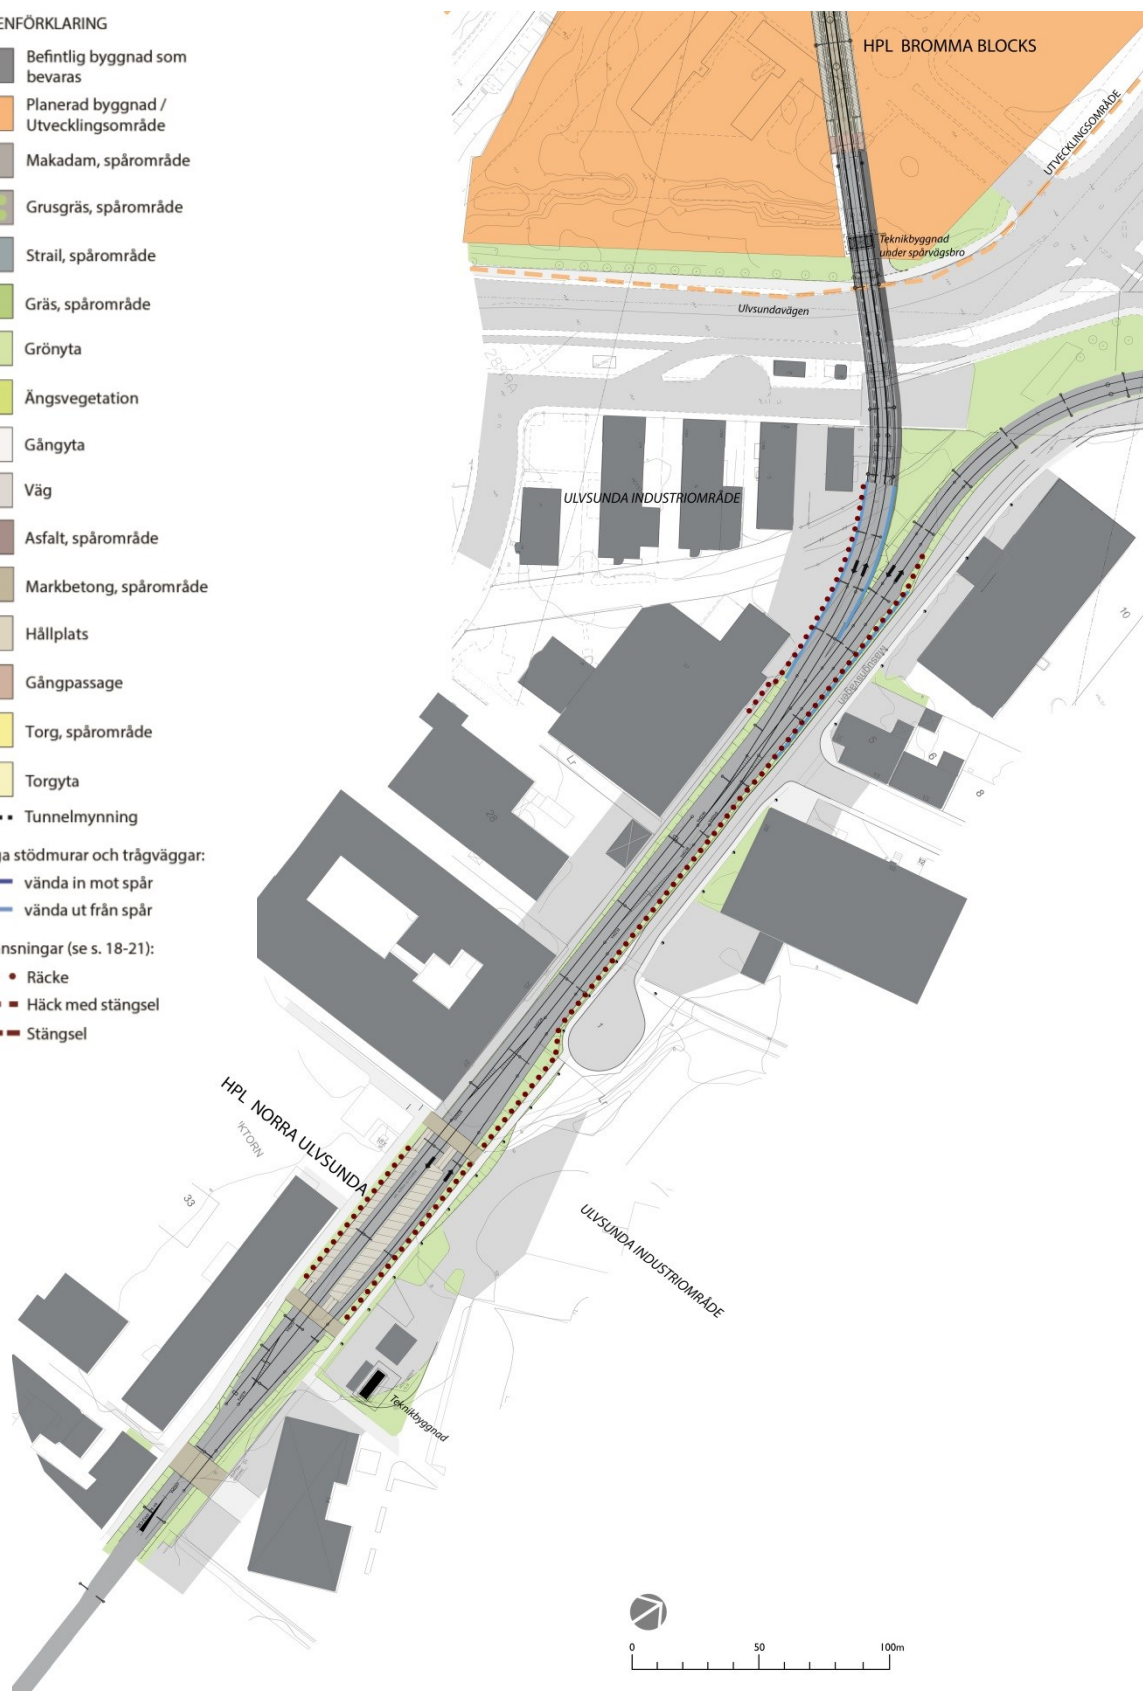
ENFÖRKLARING
Befintlig byggnad som bevaras
Planerad byggnad / Utvecklingsområde
Makadam, spårområde
Grusgräs, spårområde
Strail, spårområde
Gräs, spårområde
Grönyta
Ängsvegetation
Gångyta
Väg
Asfalt, spårområde
Markbetong, spårområde
Hållplats
Gångpassage
Torg, spårområde
Torgyta
Tunnelmynning
ga stödmurar och trågväggar:
vända in mot spår
vända ut från spår
nsningar (se s. 18-21):
Räcke
Häck med stängsel
Stängsel

HPL BROMMA BLOCKS
UTVECKLINGSOMRÅDE
Teknikbyggnad under spårvägsbro
Ulvsundavägen
ULVSUNDA INDUSTRIOMRÅDE
10
28
8
6
HPL NORRA ULVSUNDA
KTORN
33
ULVSUNDA INDUSTRIOMRÅDE
Teknikbyggnad
0
50
100m